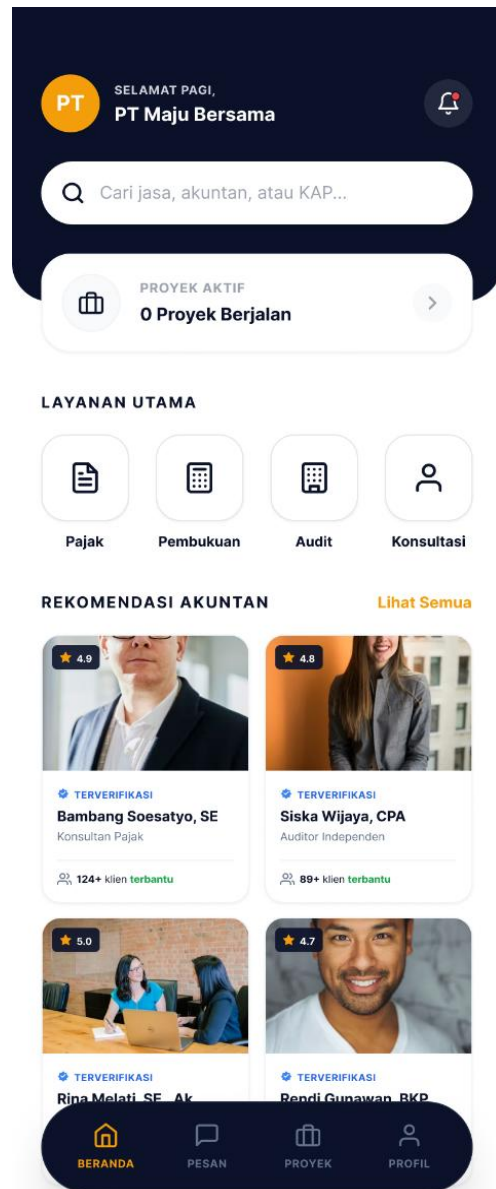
PT

SELAMAT PAGI,
PT Maju Bersama

Cari jasa, akuntan, atau KAP...

PROYEK AKTIF
0 Proyek Berjalan

LAYANAN UTAMA

Pajak
Pembukuan
Audit
Konsultasi

REKOMENDASI AKUNTAN
Lihat Semua

4.9
TERVERIFIKASI
Bambang Soesatyo, SE
Konsultan Pajak
124+ klien terbantu

4.8
TERVERIFIKASI
Siska Wijaya, CPA
Auditor Independen
89+ klien terbantu

5.0
TERVERIFIKASI
Rina Melati, SE., Ak

4.7
TERVERIFIKASI
Rendi Gunawan, BKP

BERANDA
PESAN
PROYEK
PROFIL